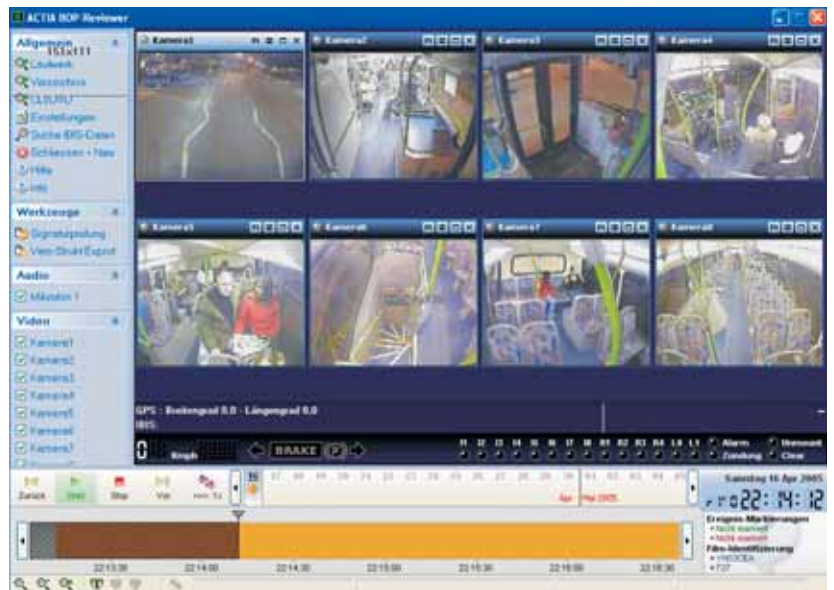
ACTIA BOP Reviewer

Allgemein
Laufwerk
Verzeichnis
Einstellungen
Suche IBIS-Daten
Schliessen + Neu
Hilfe
Info

Werkzeuge
Signalauswertung
Video-Struktur Export

Audio
Mikrofon 1

Video
Kamera1
Kamera2
Kamera3
Kamera4
Kamera5
Kamera6
Kamera7

Kamera1
Kamera2
Kamera3
Kamera4
Kamera5
Kamera6
Kamera7
Kamera8

GPS : Breitengrad 0.0 - Längengrad 0.0
IBIS:

0 km/h
BRAKE P

Alarm
Zündung
Heizung
Clear

Zurück
Start
Stop
Vor

Apr
Mai 2005

Samstag 16 Apr 2005
22:14:12

Ereignis-Markierungen
Nicht markiert
Nicht markiert
Film-Identifizierung

22:13:30
22:14:00
22:14:30
22:15:00
22:15:30
22:16:00
22:16:30